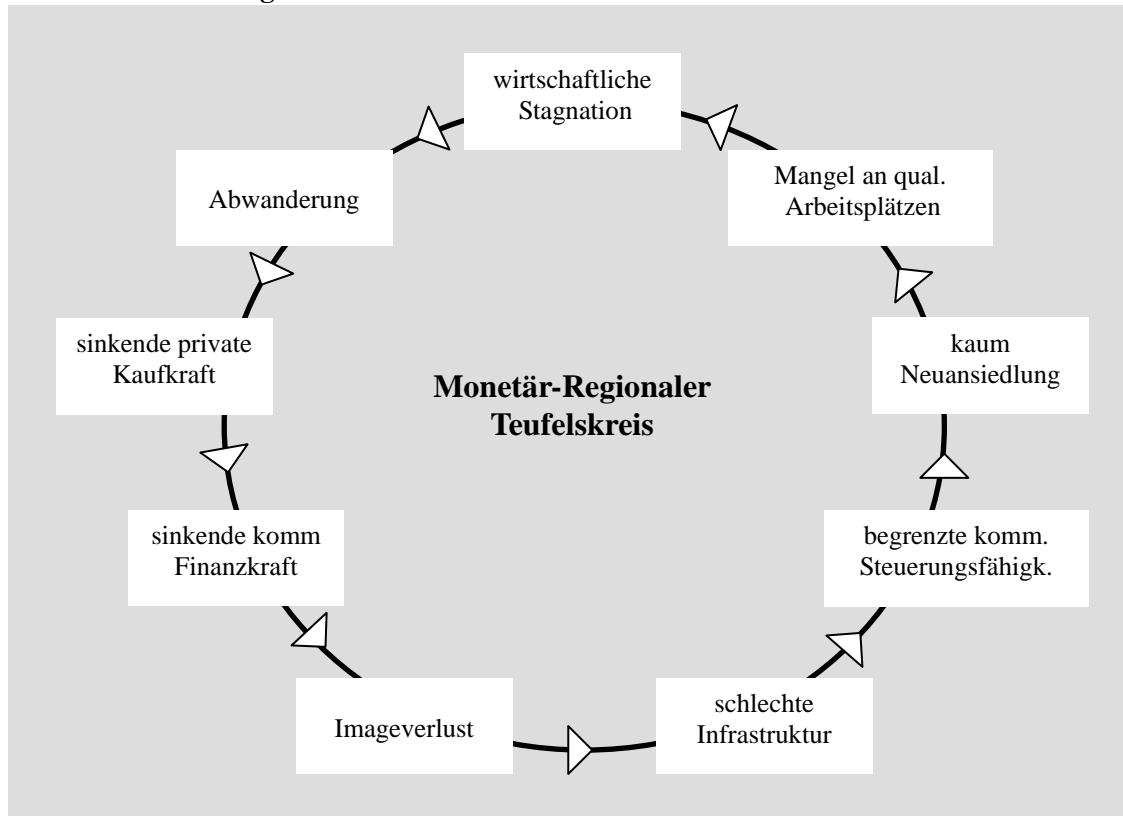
wirtschaftliche Stagnation

Mangel an qual. Arbeitsplätzen

kaum Neuansiedlung

begrenzte komm. Steuerungsfähigk.

schlechte Infrastruktur

Imageverlust

sinkende komm Finanzkraft

sinkende private Kaufkraft

Abwanderung

**Monetär-Regionaler Teufelskreis**